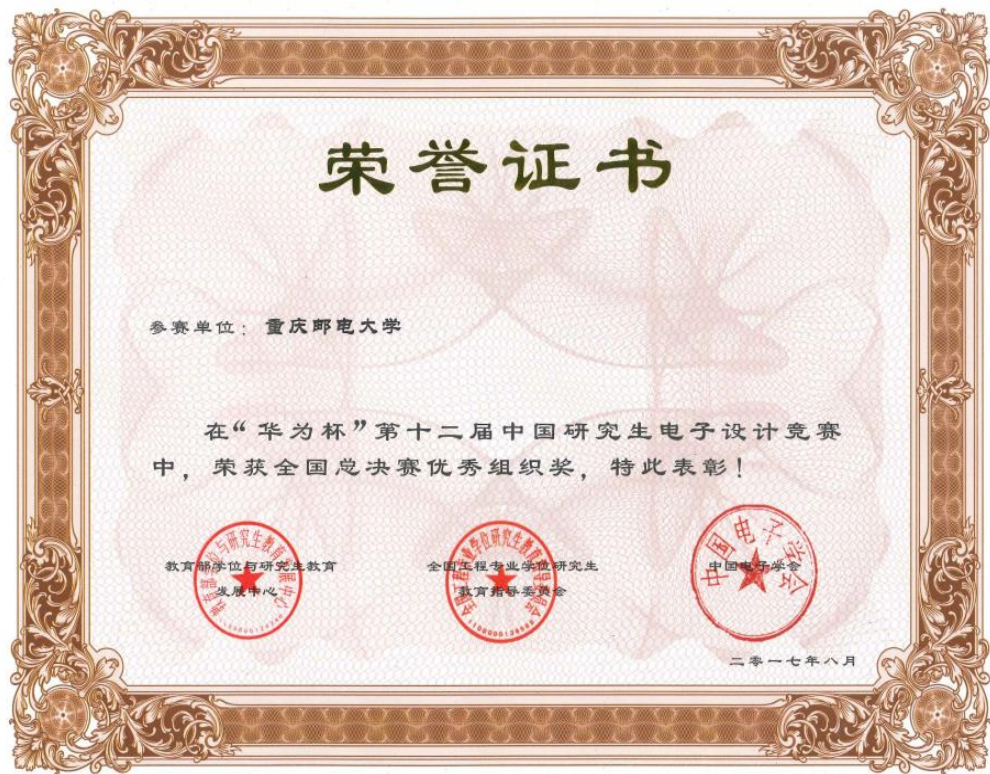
荣誉证书

参赛单位： 重庆邮电大学

在“华为杯”第十二届中国研究生电子设计竞赛中，荣获全国总决赛优秀组织奖，特此表彰！

教育部学位与研究生教育发展中心

全国工程专业学位研究生教育指导委员会

中国电子学会

二零一七年八月